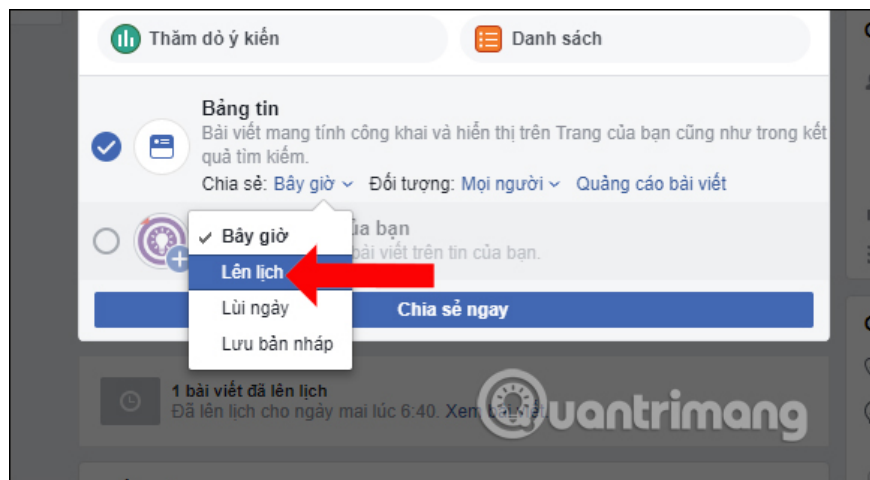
Thăm dò ý kiến

Danh sách

Bảng tin

Bài viết mang tính công khai và hiển thị trên Trang của bạn cũng như trong kết quả tìm kiếm.

Chia sẻ: Bây giờ Đối tượng: Mọi người Quảng cáo bài viết

✓ Bây giờ

Lên lịch

Lùi ngày

Lưu bản nháp

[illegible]ủa bạn

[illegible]ài viết trên tin của bạn.

Chia sẻ ngay

1 bài viết đã lên lịch

Đã lên lịch cho ngày mai lúc 6:40. Xem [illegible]

quantrimang